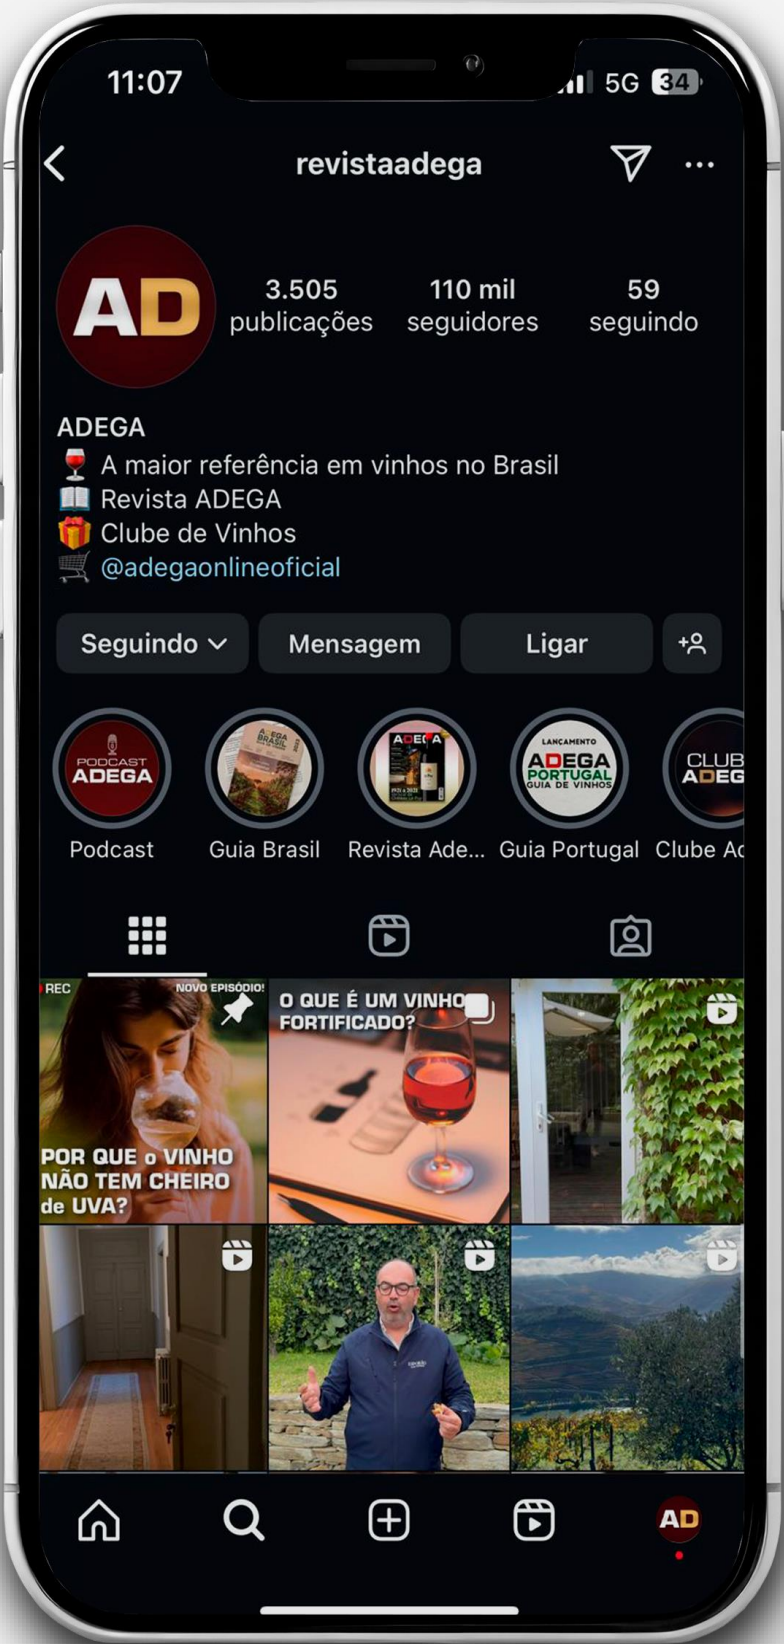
11:07
5G 34

revistaadega

AD

3.505 publicações
110 mil seguidores
59 seguindo

ADEGA
🍷 A maior referência em vinhos no Brasil
📖 Revista ADEGA
🎁 Clube de Vinhos
🛒 @adegaonlineoficial

Seguindo
Mensagem
Ligar

PODCAST ADEGA
Podcast
Guia Brasil
Revista Ade...
LANÇAMENTO ADEGA PORTUGAL GUIA DE VINHOS
Guia Portugal
CLUB ADEG
Clube Ad

REC
NOVO EPISÓDIO!
POR QUE o VINHO NÃO TEM CHEIRO de UVA?

O QUE É UM VINHO FORTIFICADO?

AD